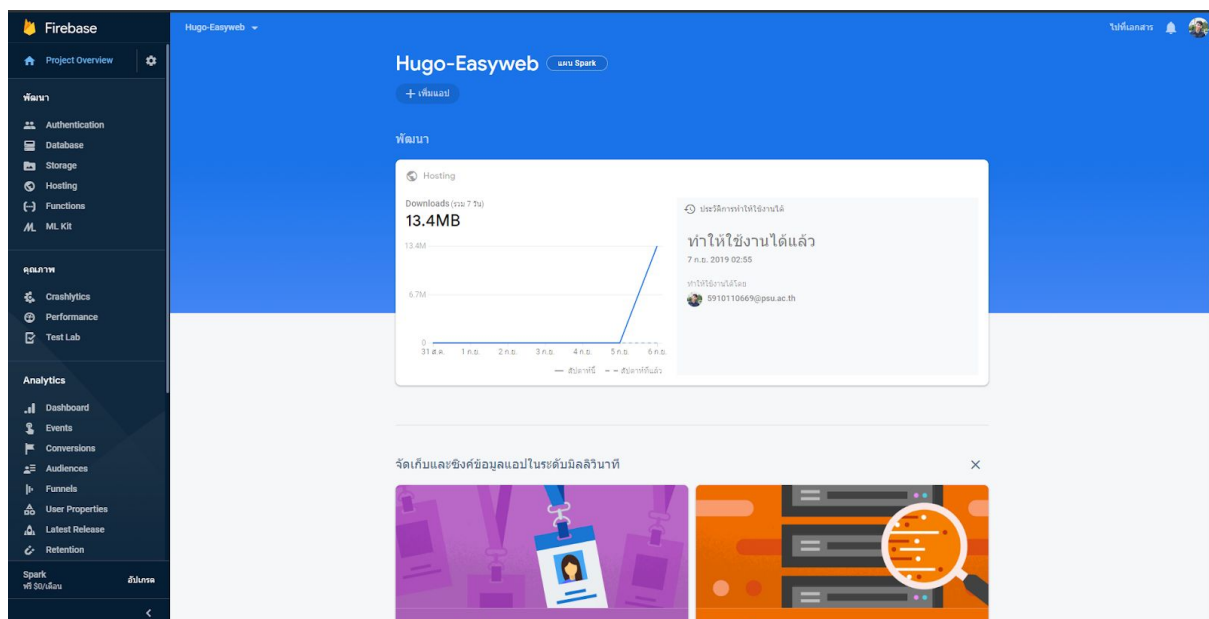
Firebase

Project Overview

พัฒนา

Authentication
Database
Storage
Hosting
Functions
ML Kit

คุณภาพ

Crashlytics
Performance
Test Lab

Analytics

Dashboard
Events
Conversions
Audiences
Funnels
User Properties
Latest Release
Retention

Spark
ฟรี $0/เดือน
อัปเกรด

Hugo-Easyweb

ไปที่เอกสาร

Hugo-Easyweb แผน Spark

+ เพิ่มแอป

พัฒนา

Hosting

Downloads (รวม 7 วัน)
13.4MB

13.4M
6.7M
0
31 ส.ค. 1 ก.ย. 2 ก.ย. 3 ก.ย. 4 ก.ย. 5 ก.ย. 6 ก.ย.
— สัปดาห์นี้ - - สัปดาห์ที่แล้ว

ประวัติการทำให้ใช้งานได้

ทำให้ใช้งานได้แล้ว
7 ก.ย. 2019 02:55

ทำให้ใช้งานได้โดย
5910110669@psu.ac.th

จัดเก็บและซิงค์ข้อมูลแอปในระดับมิลลิวินาที

×